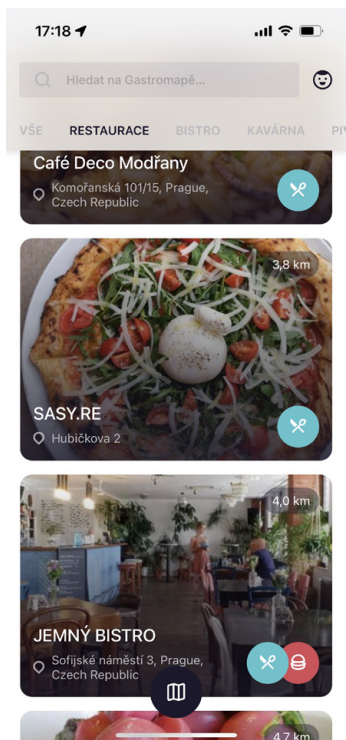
17:18

Hledat na Gastromapě...

VŠE RESTAURACE BISTRO KAVÁRNA PI

Café Deco Modřany
Komořanská 101/15, Prague, Czech Republic

3,8 km
SASY.RE
Hubičkova 2

4,0 km
JEMNÝ BISTRO
Sofijské náměstí 3, Prague, Czech Republic

4,7 km